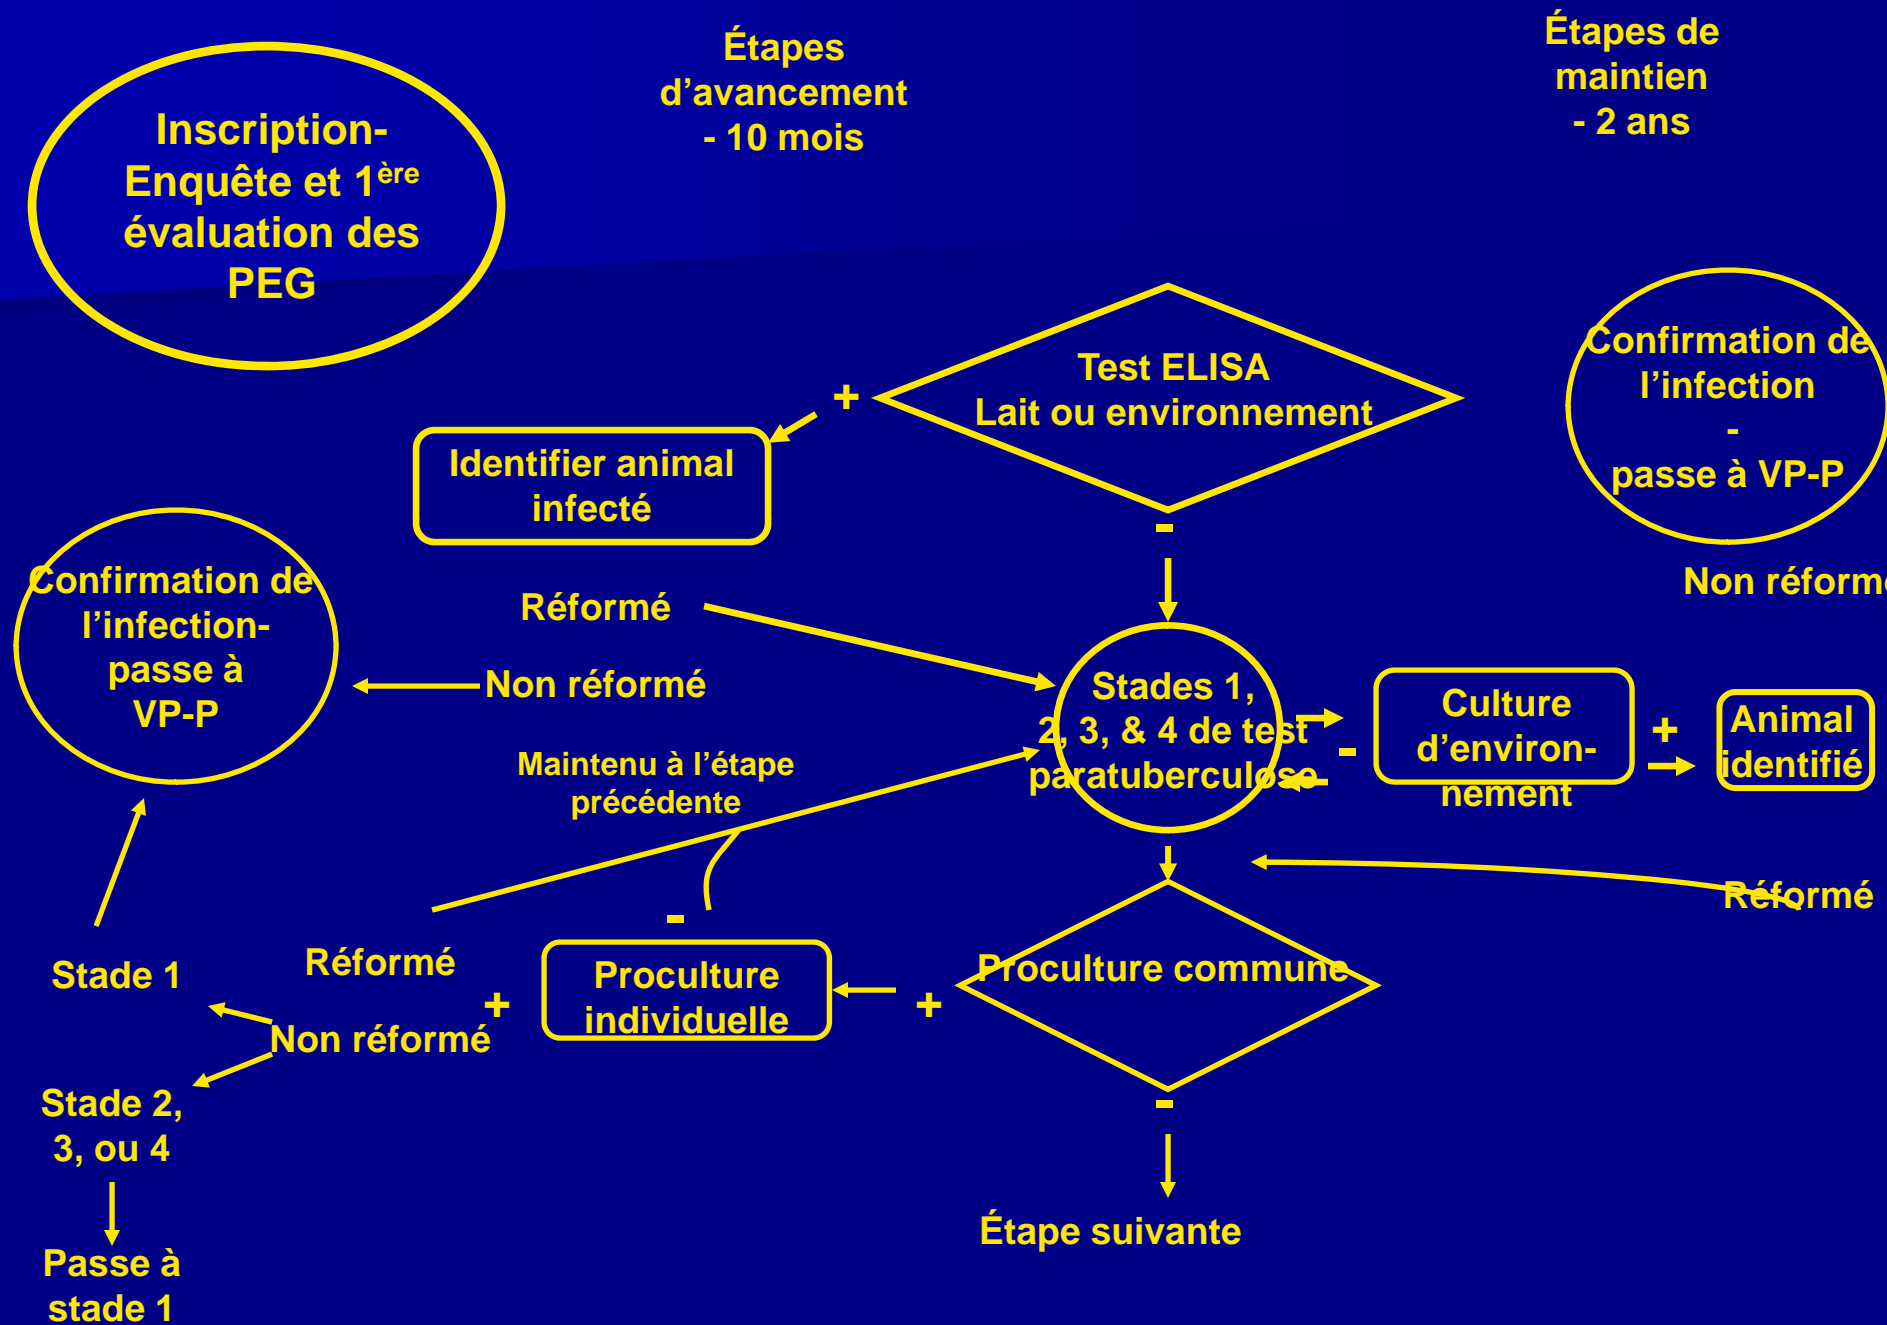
Inscription- Enquête et 1$^{ère}$ évaluation des PEG

Étapes d'avancement - 10 mois

Étapes de maintien - 2 ans

Test ELISA
Lait ou environnement

+

Identifier animal infecté

-

Confirmation de l'infection - passe à VP-P

Non réformé

Confirmation de l'infection- passe à VP-P

Réformé

Non réformé

Stades 1, 2, 3, & 4 de test paratuberculose

Culture d'environnement

-

+

Animal identifié

Maintenu à l'étape précédente

Réformé

-

Stade 1

Réformé

+

Proculture individuelle

+

Proculture commune

Non réformé

Stade 2, 3, ou 4

-

Passe à stade 1

Étape suivante